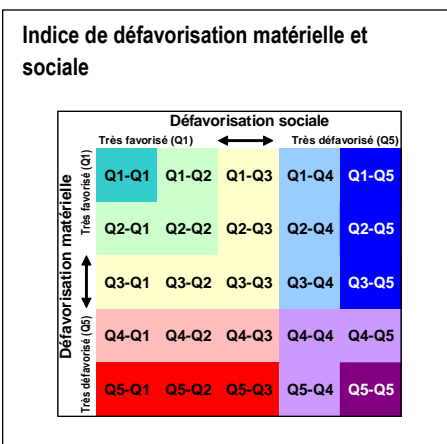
Indice de défavorisation matérielle et sociale

Défavorisation sociale

Très favorisé (Q1) Très défavorisé (Q5)

Défavorisation matérielle

Très favorisé (Q1)

Très défavorisé (Q5)

| Q1-Q1 | Q1-Q2 | Q1-Q3 | Q1-Q4 | Q1-Q5 |
|---|---|---|---|---|
| Q2-Q1 | Q2-Q2 | Q2-Q3 | Q2-Q4 | Q2-Q5 |
| Q3-Q1 | Q3-Q2 | Q3-Q3 | Q3-Q4 | Q3-Q5 |
| Q4-Q1 | Q4-Q2 | Q4-Q3 | Q4-Q4 | Q4-Q5 |
| Q5-Q1 | Q5-Q2 | Q5-Q3 | Q5-Q4 | Q5-Q5 |